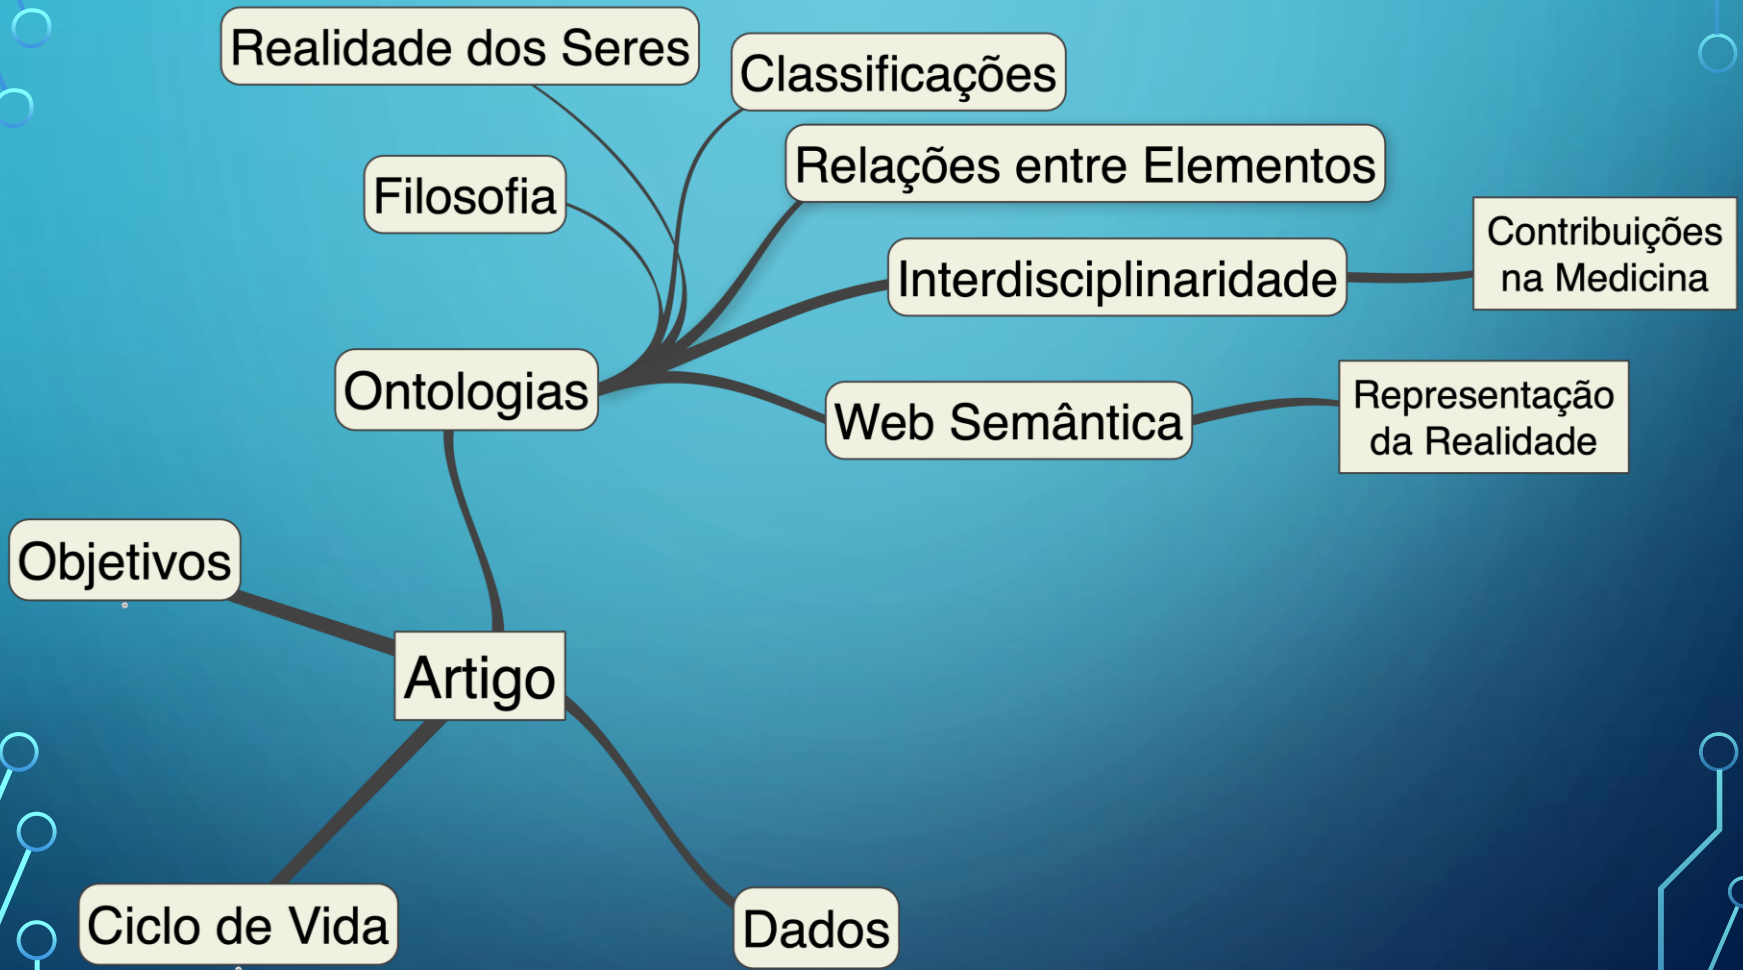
Realidade dos Seres

Classificações

Filosofia

Relações entre Elementos

Interdisciplinaridade

Contribuições na Medicina

Ontologias

Web Semântica

Representação da Realidade

Objetivos

Artigo

Ciclo de Vida

Dados